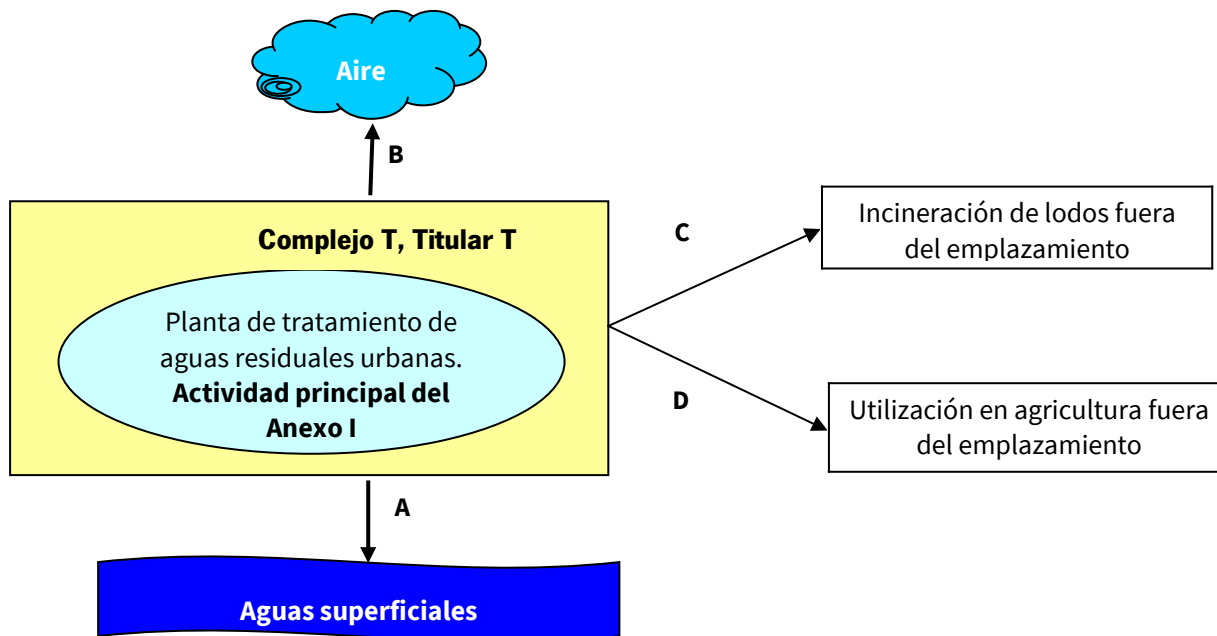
Aire

B

Complejo T, Titular T

Planta de tratamiento de aguas residuales urbanas. **Actividad principal del Anexo I**

C

Incineración de lodos fuera del emplazamiento

D

Utilización en agricultura fuera del emplazamiento

A

Aguas superficiales